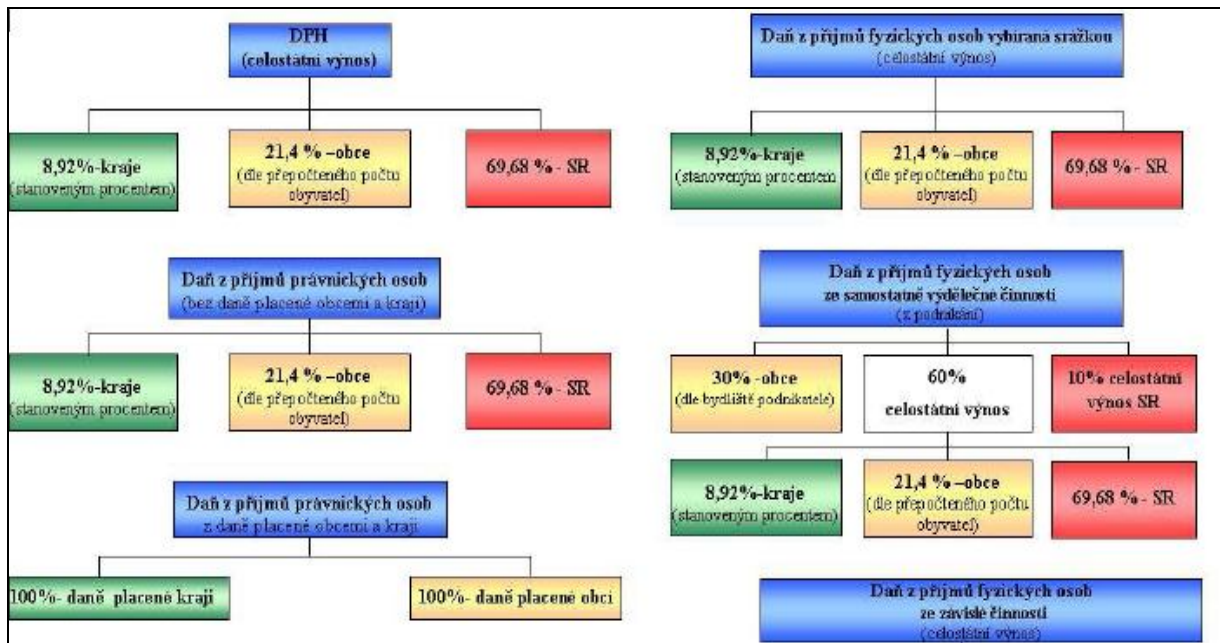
DPH
(celostátní výnos)

8,92%-kraje
(stanoveným procentem)

21,4 % –obce
(dle přepočteného počtu obyvatel)

69,68 % - SR

Daň z příjmů fyzických osob vybíraná srážkou
(celostátní výnos)

8,92%-kraje
(stanoveným procentem

21,4 % –obce
(dle přepočteného počtu obyvatel)

69,68 % - SR

Daň z příjmů právnických osob
(bez daně placené obcemi a kraji)

8,92%-kraje
(stanoveným procentem)

21,4 % –obce
(dle přepočteného počtu obyvatel)

69,68 % - SR

Daň z příjmů fyzických osob
ze samostatně výdělečné činnosti
(z podnikání)

30% -obce
(dle bydliště podnikatele)

60%
celostátní výnos

10% celostátní výnos SR

8,92%-kraje
(stanoveným procentem)

21,4 % –obce
(dle přepočteného počtu obyvatel)

69,68 % - SR

Daň z příjmů právnických osob
z daně placené obcemi a kraji

100%- daně placené kraji

100%- daně placené obci

Daň z příjmů fyzických osob
ze závislé činnosti
(celostátní výnos)